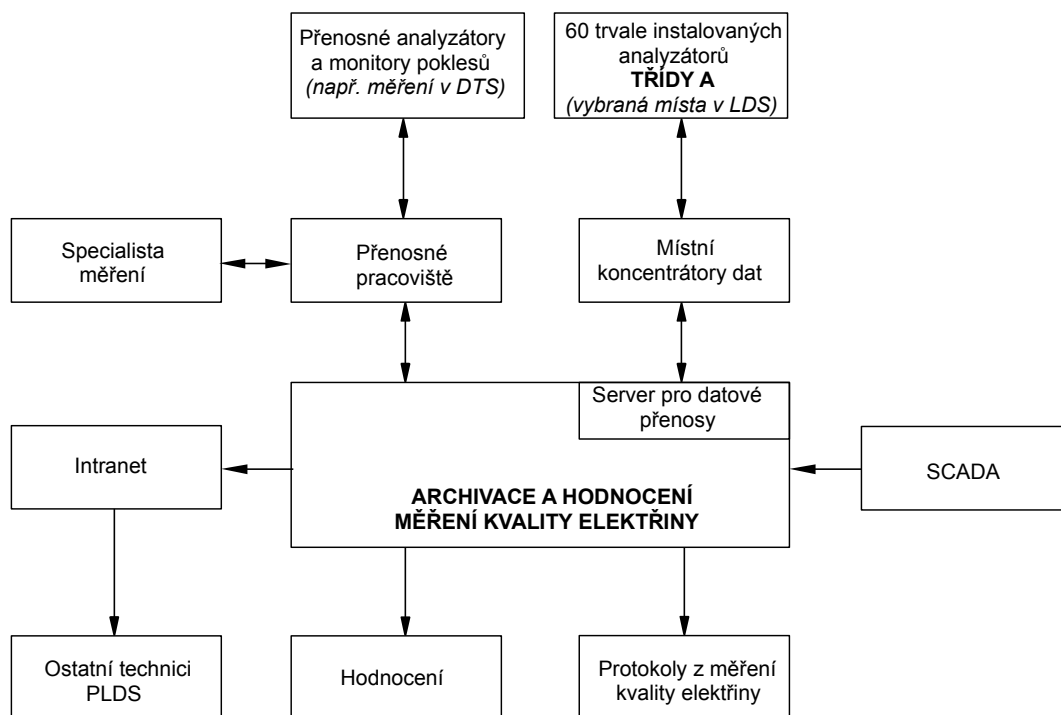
Přenosné analyzátory a monitory poklesů (např. měření v DTS)

60 trvale instalovaných analyzátorů TŘÍDY A (vybraná místa v LDS)

Specialista měření

Přenosné pracoviště

Místní koncentrátory dat

Server pro datové přenosy

Intranet

ARCHIVACE A HODNOCENÍ MĚŘENÍ KVALITY ELEKTŘINY

SCADA

Ostatní technici PLDS

Hodnocení

Protokoly z měření kvality elektřiny